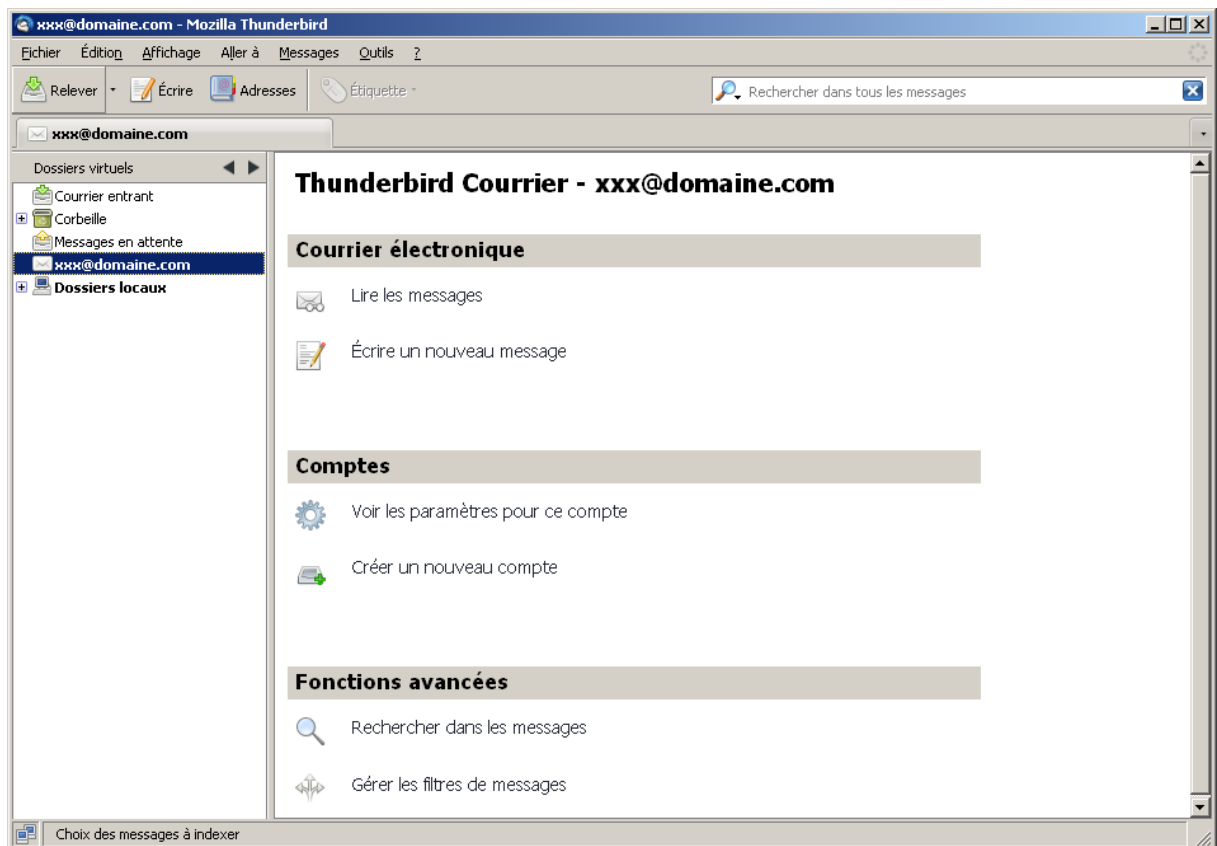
xxx@domaine.com - Mozilla Thunderbird

Fichier Édition Affichage Aller à Messages Outils ?

Relever Écrire Adresses Étiquette

Rechercher dans tous les messages

xxx@domaine.com

Dossiers virtuels

Courrier entrant
Corbeille
Messages en attente
xxx@domaine.com
Dossiers locaux

Thunderbird Courrier - xxx@domaine.com

Courrier électronique

Lire les messages

Écrire un nouveau message

Comptes

Voir les paramètres pour ce compte

Créer un nouveau compte

Fonctions avancées

Rechercher dans les messages

Gérer les filtres de messages

Choix des messages à indexer